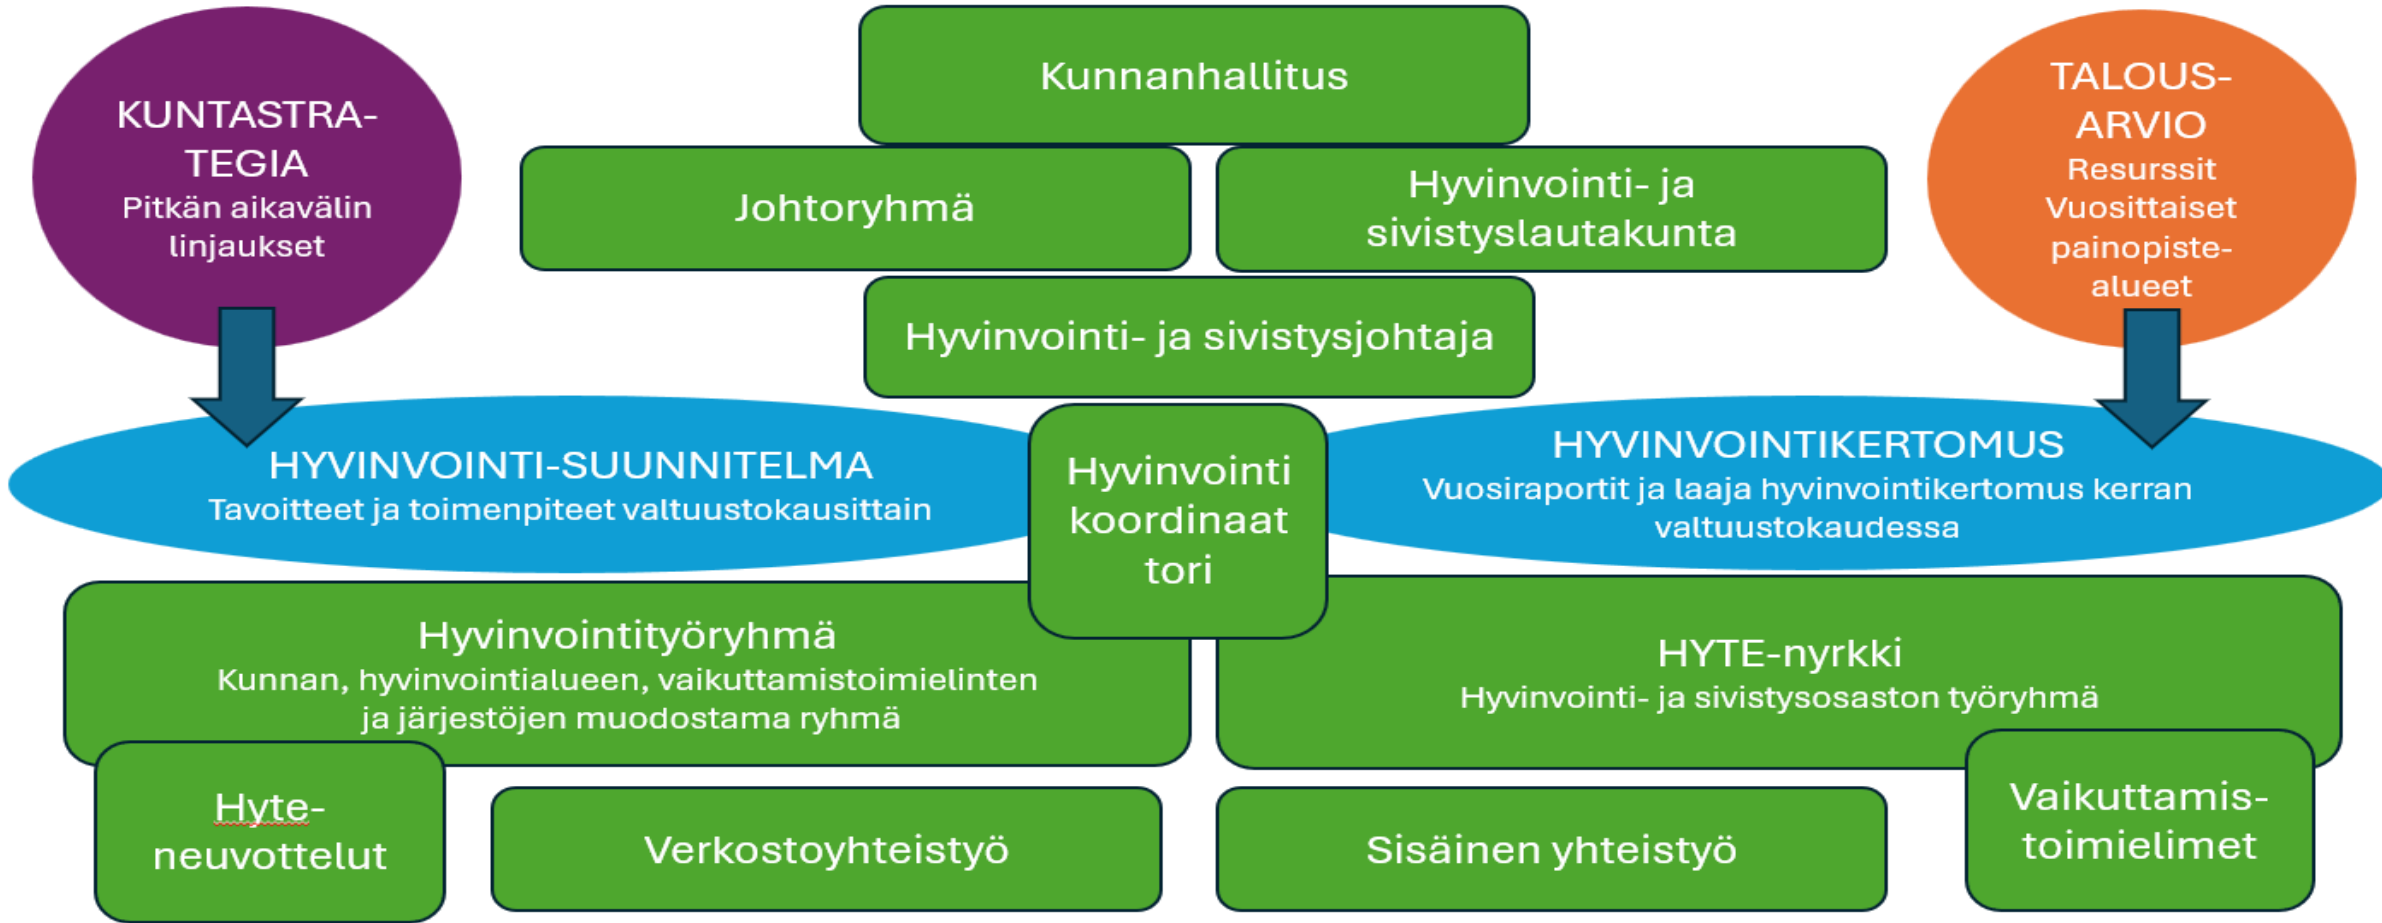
KUNTASTRA-TEGIA
Pitkän aikavälin linjaukset

Kunnanhallitus

TALOUS-ARVIO
Resurssit
Vuosittaiset painopiste-alueet

Johtoryhmä

Hyvinvointi- ja sivistyslautakunta

Hyvinvointi- ja sivistysjohtaja

HYVINVOINTI-SUUNNITELMA
Tavoitteet ja toimenpiteet valtuustokausittain

Hyvinvointi koordinaat tori

HYVINVOINTIKERTOMUS
Vuosiraportit ja laaja hyvinvointikertomus kerran valtuustokaudessa

Hyvinvointityöryhmä
Kunnan, hyvinvointialueen, vaikuttamistoimielinten ja järjestöjen muodostama ryhmä

HYTE-nyrkki
Hyvinvointi- ja sivistysosaston työryhmä

Hyte-neuvottelut

Verkostoyhteistyö

Sisäinen yhteistyö

Vaikuttamis-toimielimet